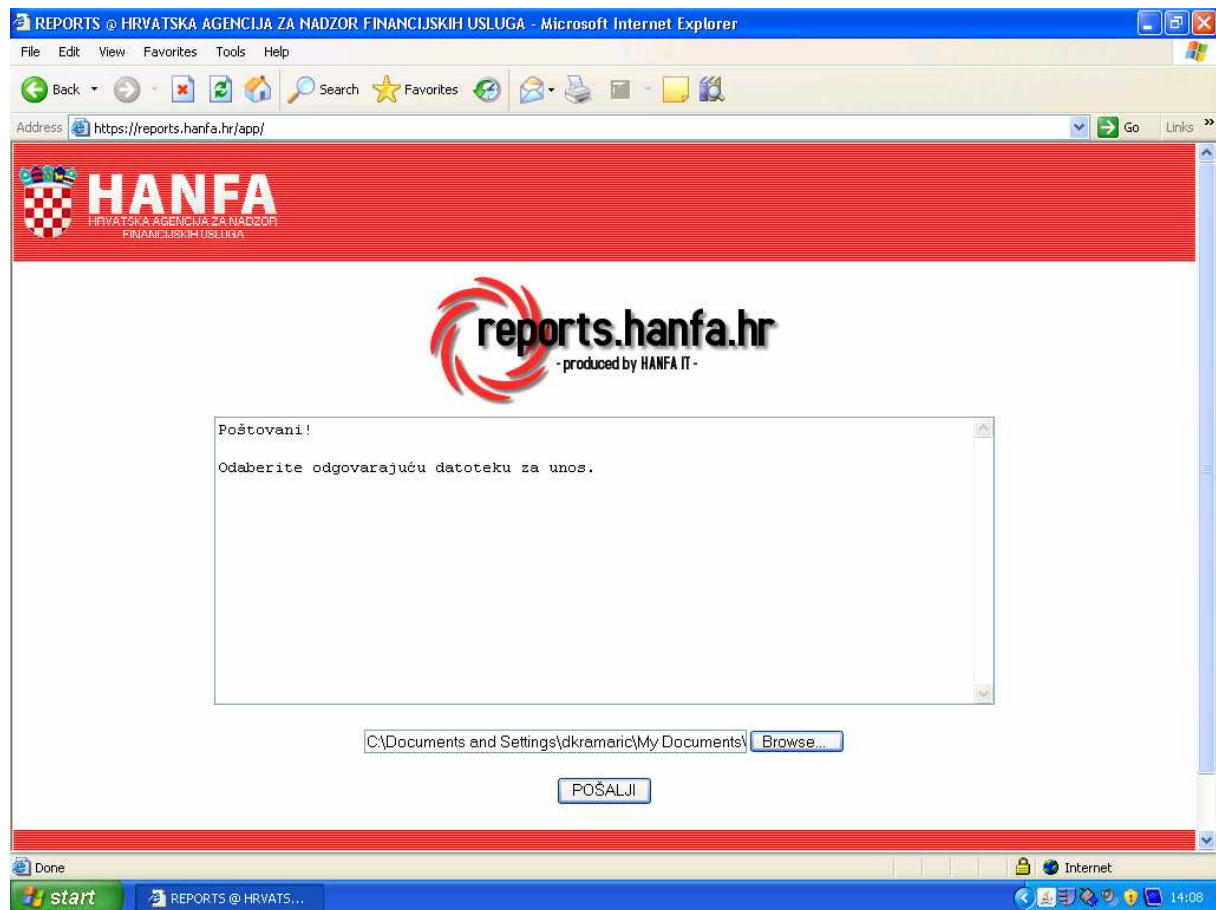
REPORTS @ HRVATSKA AGENCIJA ZA NADZOR FINANCIJSKIH USLUGA - Microsoft Internet Explorer

File Edit View Favorites Tools Help

Back Search Favorites

Address https://reports.hanfa.hr/app/ Go Links »

HANFA
HRVATSKA AGENCIJA ZA NADZOR FINANCIJSKIH USLUGA

reports.hanfa.hr
- produced by HANFA IT -

Poštovani!

Odaberite odgovarajuću datoteku za unos.

C:\Documents and Settings\dkramaric\My Documents\ Browse...

POŠALJI

Done Internet

start REPORTS @ HRVATS... 14:08